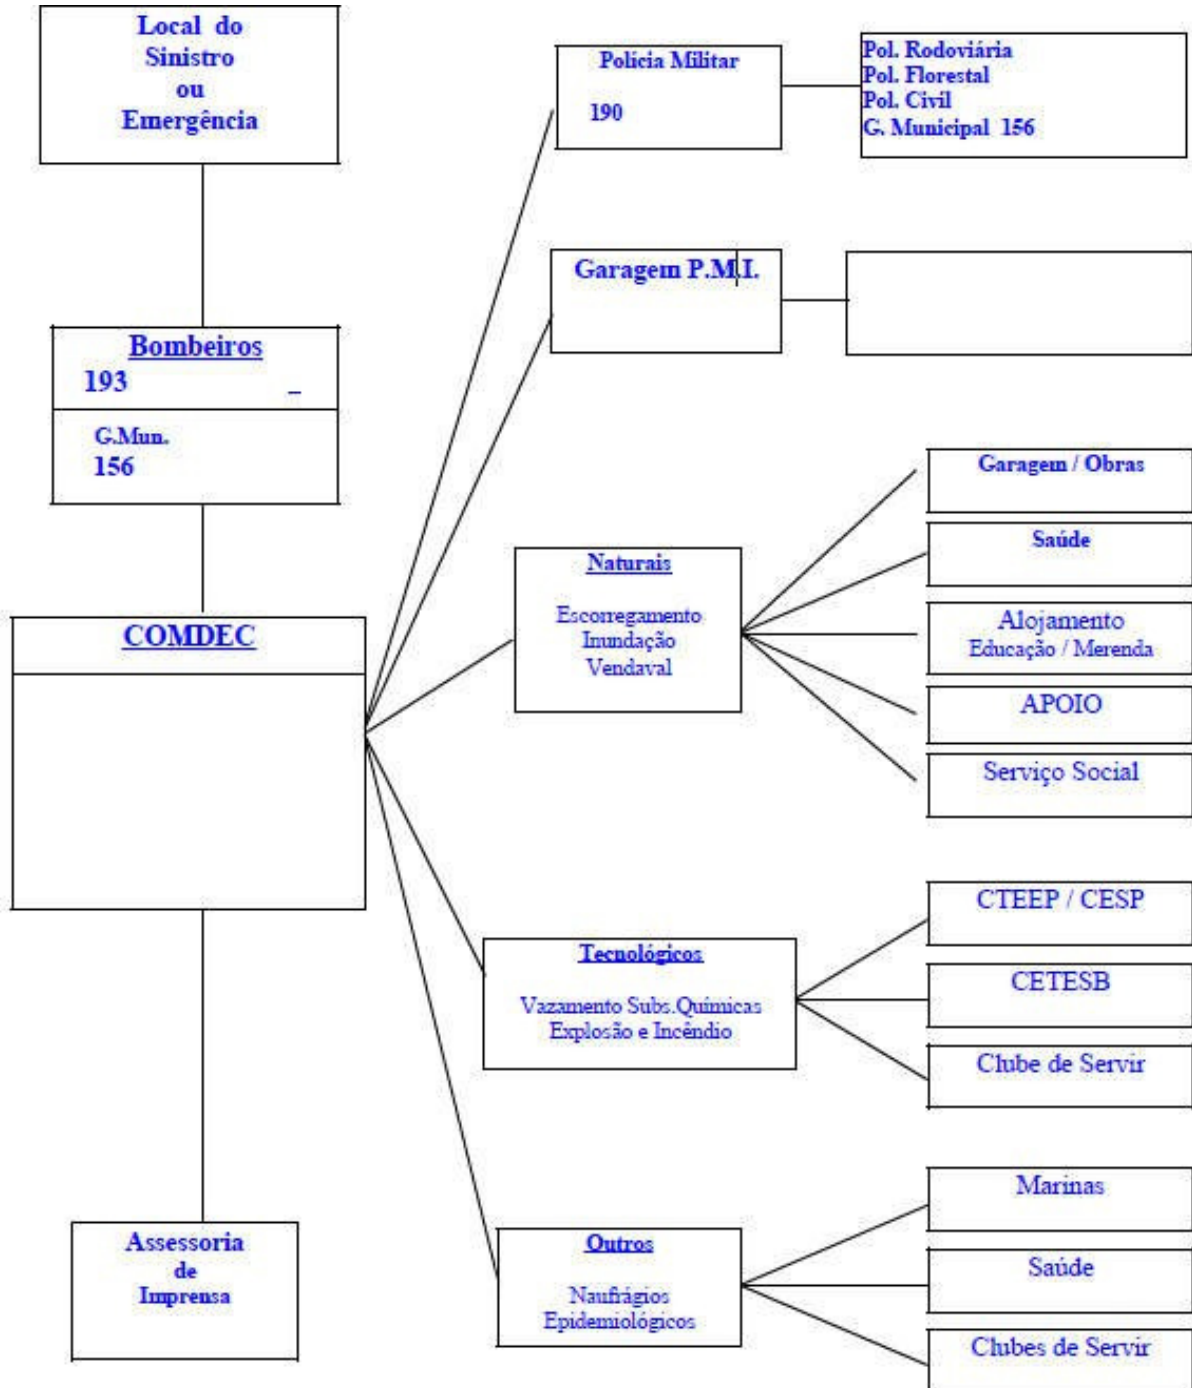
Local do Sinistro ou Emergência

Bombeiros
193

G.Mun.
156

COMDEC

Assessoria de Imprensa

Policia Militar
190

Pol. Rodoviária
Pol. Florestal
Pol. Civil
G. Municipal 156

Garagem P.M.I.

Naturais
Escorregamento
Inundação
Vendaval

Garagem / Obras

Saúde

Alojamento
Educação / Merenda

APOIO

Serviço Social

Tecnológicos
Vazamento Subs.Químicas
Explosão e Incêndio

CTEEP / CESP

CETESB

Clube de Servir

Outros
Naufrágios
Epidemiológicos

Marinas

Saúde

Clubes de Servir